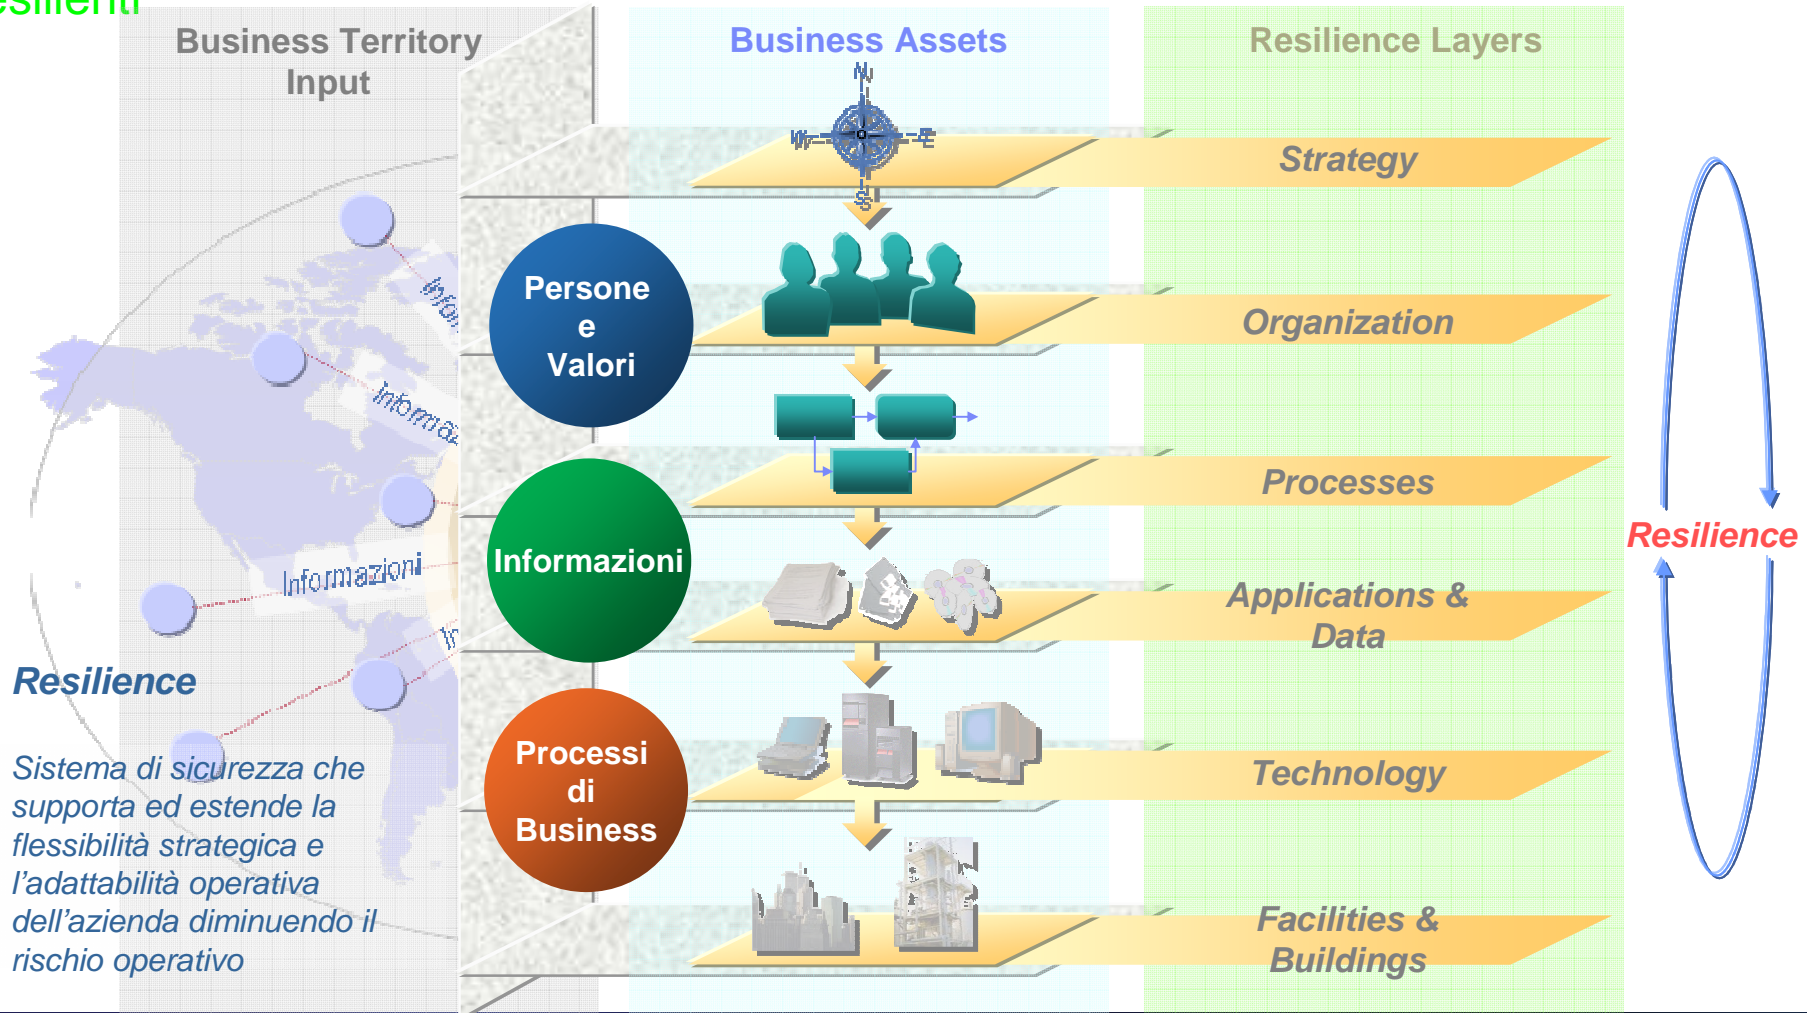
esilienti

Business Territory Input

Business Assets

Resilience Layers

N
W
E
S

Strategy

Infor

Persone e Valori

Organization

Informa

Processes

Informazioni

Informazioni

Applications & Data

In

Resilience

Resilience

Sistema di sicurezza che supporta ed estende la flessibilità strategica e l'adattabilità operativa dell'azienda diminuendo il rischio operativo

Processi di Business

Technology

Facilities & Buildings